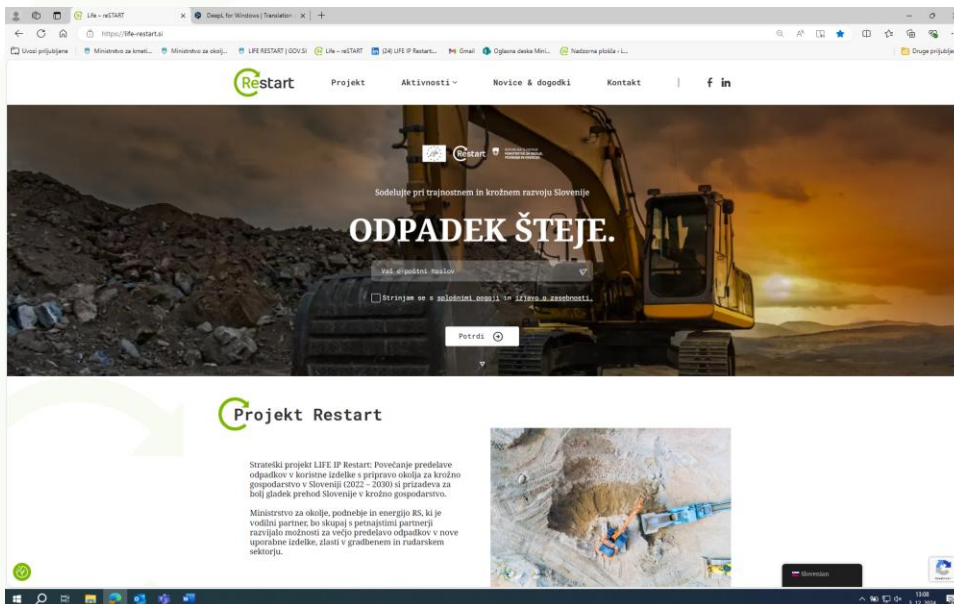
Life – reSTART | DeepL for Windows | Translation

https://life-restart.si

Uvozi priljubljene | Ministrstvo za kmeti... | Ministrstvo za okolj... | LIFE RESTART | GOV.SI | Life – reSTART | (24) LIFE IP Restart... | Gmail | Oglasna deska Mini... | Nadzorna plošča - L... | Druge priljubljene

Restart

Projekt | Aktivnosti | Novice & dogodki | Kontakt

Restart

Sodelujte pri trajnostnem in krožnem razvoju Slovenije

ODPADEK ŠTEJE.

Vaš e-poštni naslov

Strinjam se s splošnimi pogoji in izjavo o zasebnosti.

Potrdi

Projekt Restart

Strateški projekt LIFE IP Restart: Povečanje predelave odpadkov v koristne izdelke s pripravo okolja za krožno gospodarstvo v Sloveniji (2022 – 2030) si prizadeva za bolj gladek prehod Slovenije v krožno gospodarstvo.

Ministrstvo za okolje, podnebje in energijo RS, ki je vodilni partner, bo skupaj s petnajstimi partnerji razvijalo možnosti za večjo predelavo odpadkov v nove uporabne izdelke, zlasti v gradbenem in rudarskem sektorju.

Slovenian

13:08